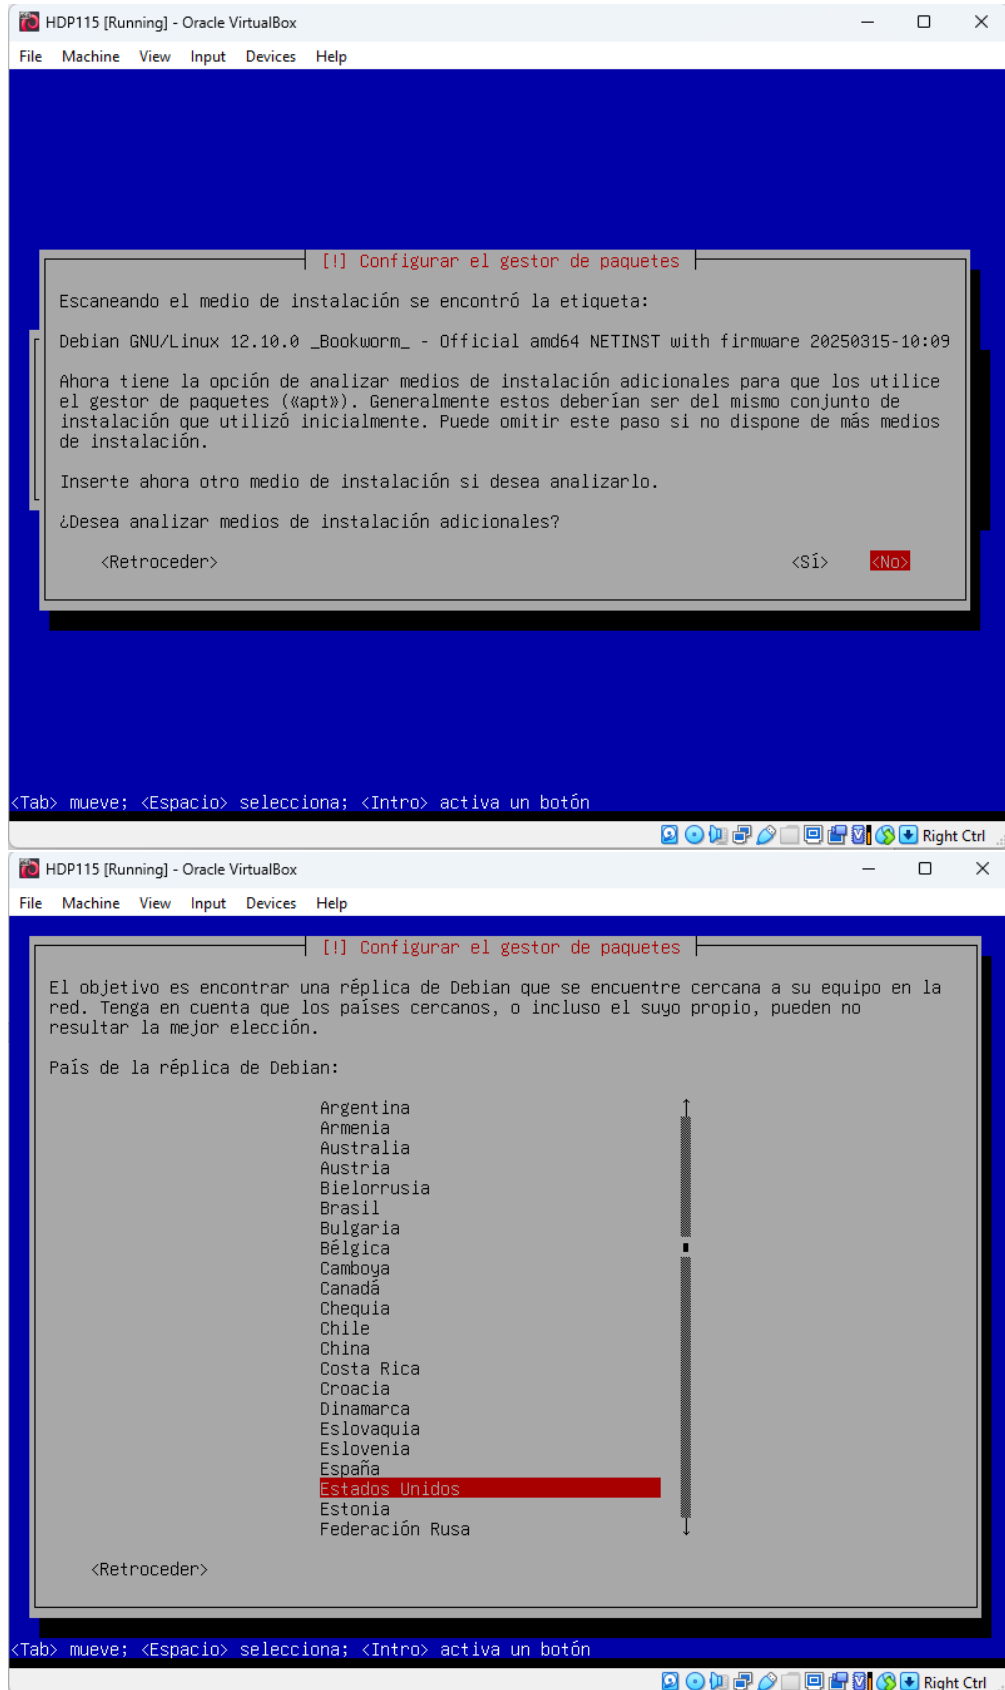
HDP115 [Running] - Oracle VirtualBox

File Machine View Input Devices Help

[!] Configurar el gestor de paquetes

Escaneando el medio de instalación se encontró la etiqueta:

Debian GNU/Linux 12.10.0 _Bookworm_ - Official amd64 NETINST with firmware 20250315-10:09

Ahora tiene la opción de analizar medios de instalación adicionales para que los utilice el gestor de paquetes («apt»). Generalmente estos deberían ser del mismo conjunto de instalación que utilizó inicialmente. Puede omitir este paso si no dispone de más medios de instalación.

Inserte ahora otro medio de instalación si desea analizarlo.

¿Desea analizar medios de instalación adicionales?

<Retroceder>

<Sí>

<No>

<Tab> mueve; <Espacio> selecciona; <Intro> activa un botón

Right Ctrl

HDP115 [Running] - Oracle VirtualBox

File Machine View Input Devices Help

[!] Configurar el gestor de paquetes

El objetivo es encontrar una réplica de Debian que se encuentre cercana a su equipo en la red. Tenga en cuenta que los países cercanos, o incluso el suyo propio, pueden no resultar la mejor elección.

País de la réplica de Debian:

Argentina
Armenia
Australia
Austria
Bielorrusia
Brasil
Bulgaria
Bélgica
Camboya
Canadá
Chequia
Chile
China
Costa Rica
Croacia
Dinamarca
Eslovaquia
Eslovenia
España
Estados Unidos
Estonia
Federación Rusa

<Retroceder>

<Tab> mueve; <Espacio> selecciona; <Intro> activa un botón

Right Ctrl